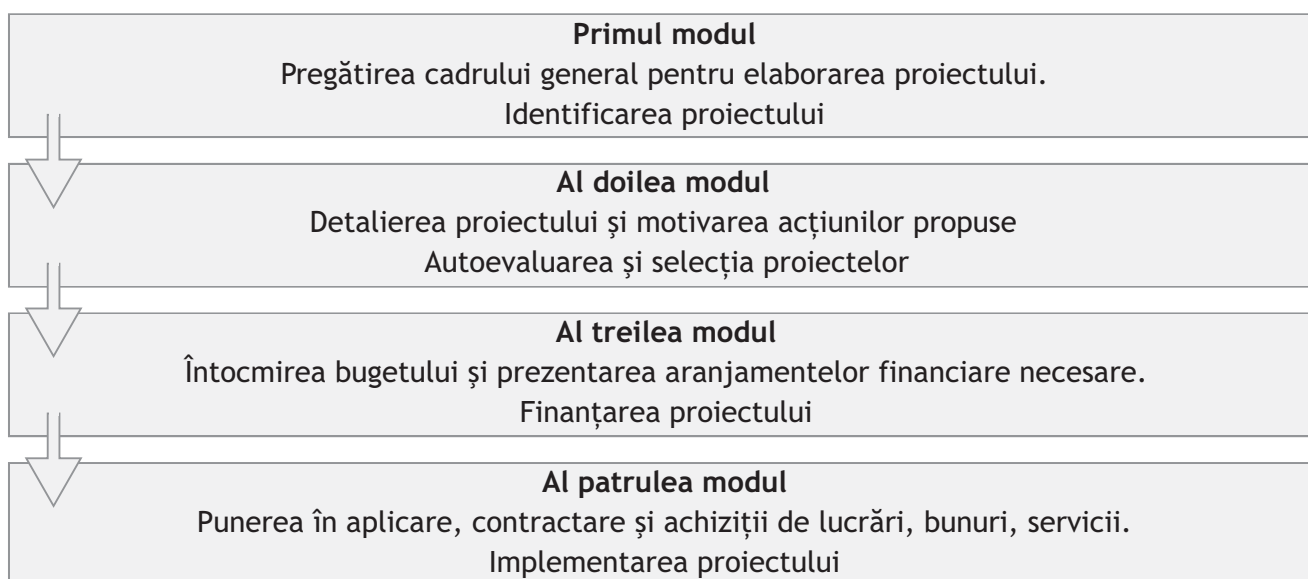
**Primul modul**
Pregătirea cadrului general pentru elaborarea proiectului.
Identificarea proiectului

**Al doilea modul**
Detalierea proiectului şi motivarea acțiunilor propuse
Autoevaluarea şi selecția proiectelor

**Al treilea modul**
Întocmirea bugetului şi prezentarea aranjamentelor financiare necesare.
Finanțarea proiectului

**Al patrulea modul**
Punerea în aplicare, contractare şi achiziții de lucrări, bunuri, servicii.
Implementarea proiectului